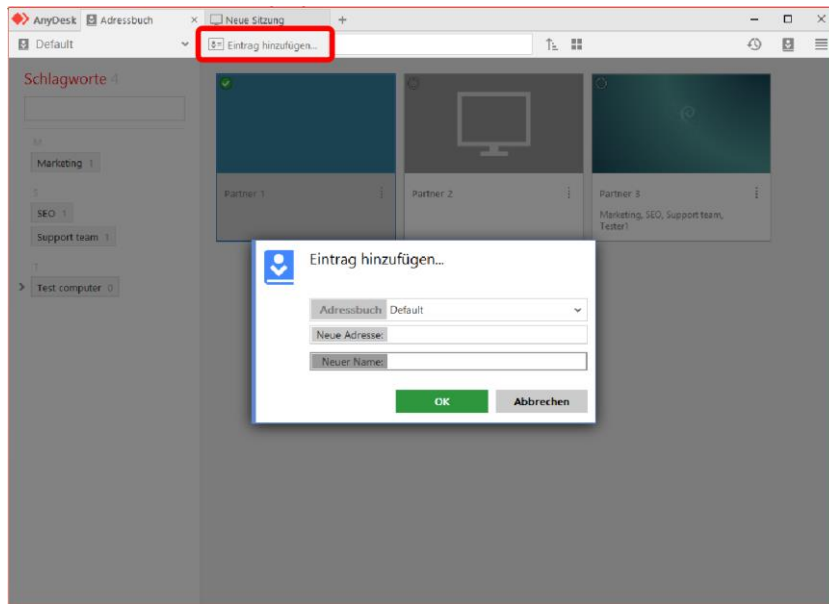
AnyDesk Adressbuch × Neue Sitzung +

Default

Eintrag hinzufügen...

Schlagworte 4

M

Marketing 1

S

SEO 1

Support team 1

T

Test computer 0

Partner 1

Partner 2

Partner 3

Marketing, SEO, Support team, Tester1

Eintrag hinzufügen...

Adressbuch Default

Neue Adresse:

Neuer Name:

OK

Abbrechen